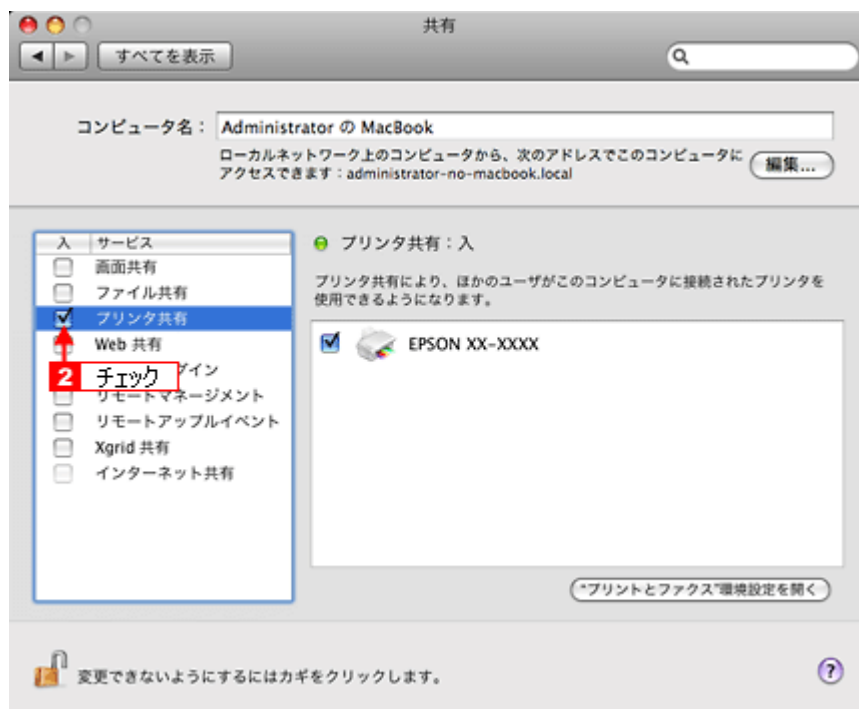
共有

すべてを表示

コンピュータ名： Administrator の MacBook

ローカルネットワーク上のコンピュータから、次のアドレスでこのコンピュータにアクセスできます：administrator-no-macbook.local

編集...

入　サービス
画面共有
ファイル共有
プリンタ共有
Web 共有
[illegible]グイン
リモートマネージメント
リモートアップルイベント
Xgrid 共有
インターネット共有

2 チェック

プリンタ共有：入

プリンタ共有により、ほかのユーザがこのコンピュータに接続されたプリンタを使用できるようになります。

EPSON XX-XXXX

"プリントとファクス"環境設定を開く

変更できないようにするにはカギをクリックします。

?